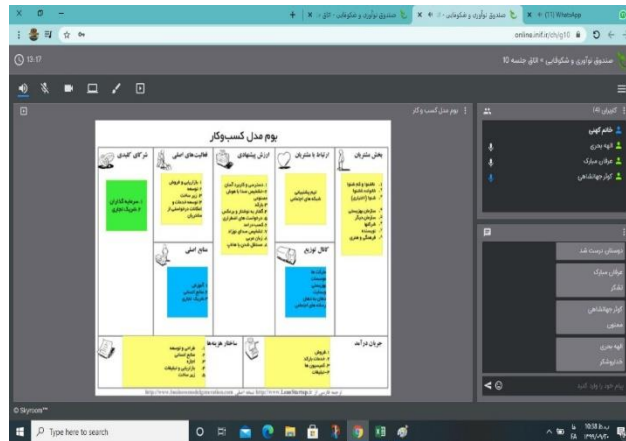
(11) WhatsApp | صندوق نوآوری و شکوفایی - اتاق | صندوق نوآوری و شکوفایی - اتاق

online.inif.ir/ch/g10

صندوق نوآوری و شکوفایی » اتاق جلسه 10

13:17

بوم مدل کسب و کار

بوم مدل کسب‌وکار

شرکای کلیدی

فعالیت های اصلی

ارزش پیشنهادی

ارتباط با مشتریان

بخش مشتریان

منابع اصلی

کانال توزیع

ساختار هزینه ها

جریان درآمد

کاربران (4)

خانم کهنی

الهه بحری

عرفان مبارک

کوثر جهانشاهی

دوستان درست شد

عرفان مبارک

تشکر

کوثر جهانشاهی

ممنون

الهه بحری

خداپشتتان

پیام خود را وارد کنید

© Skyroom™

Type here to search

10:58 ب.ظ